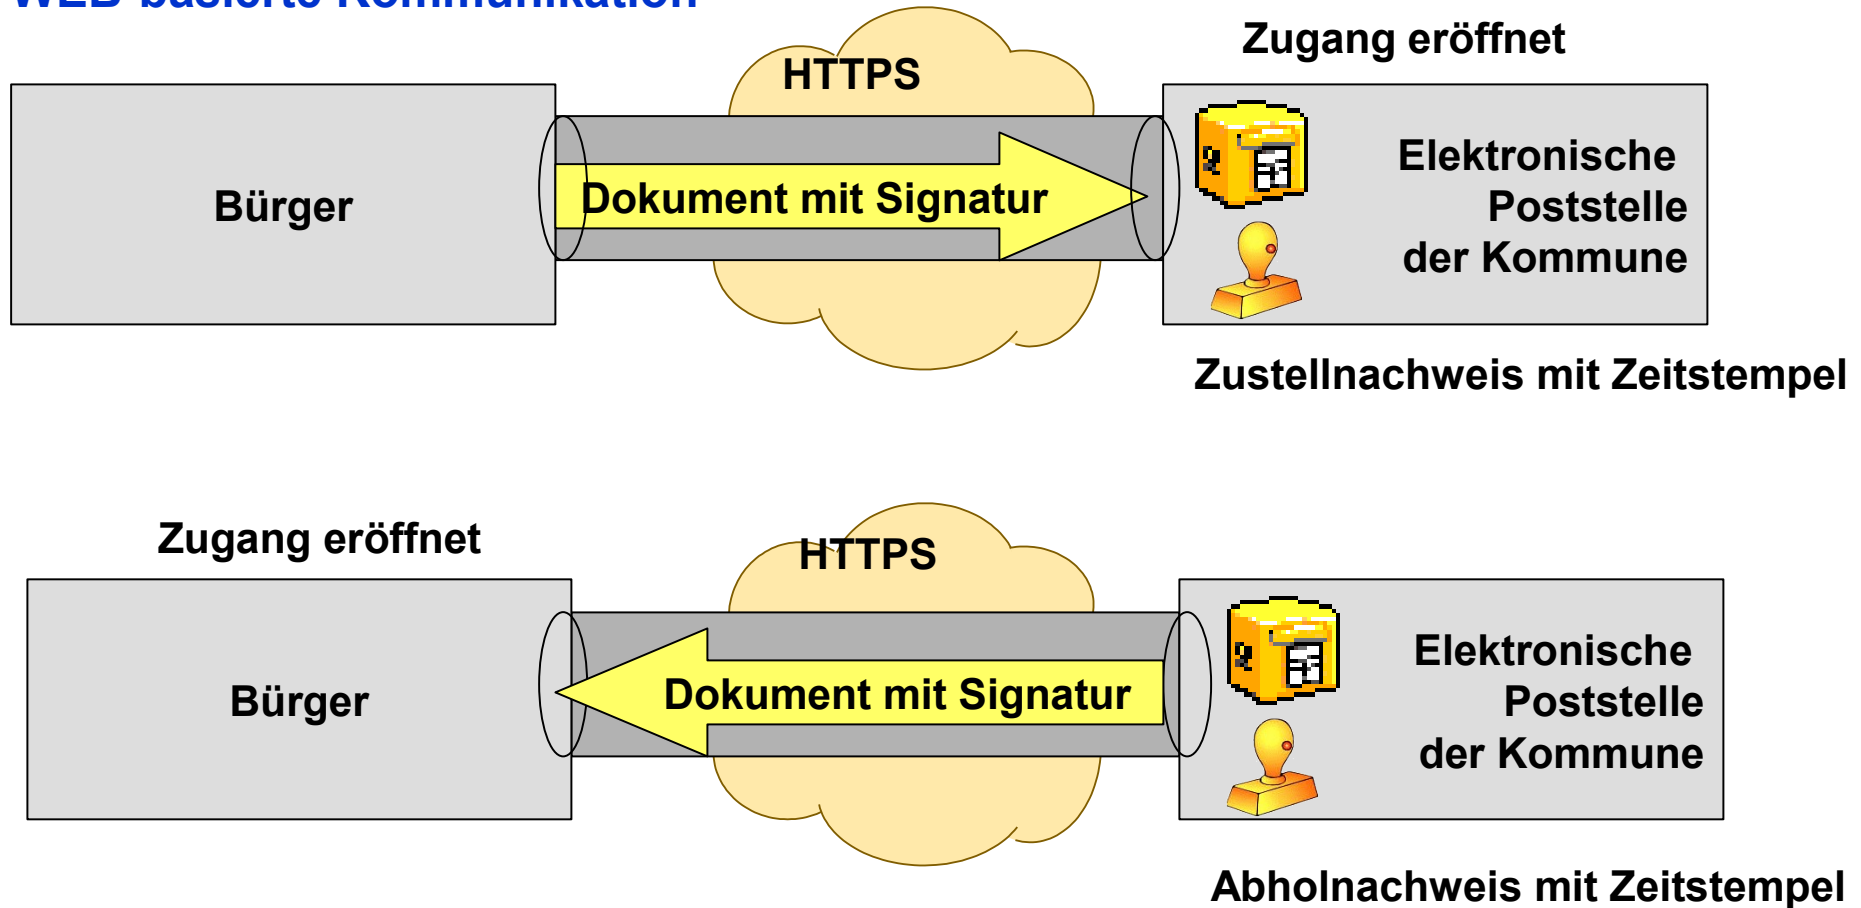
WEB-basierte Kommunikation

Zugang eröffnet

HTTPS

Bürger

Dokument mit Signatur

Elektronische Poststelle der Kommune

Zustellnachweis mit Zeitstempel

Zugang eröffnet

HTTPS

Bürger

Dokument mit Signatur

Elektronische Poststelle der Kommune

Abholnachweis mit Zeitstempel